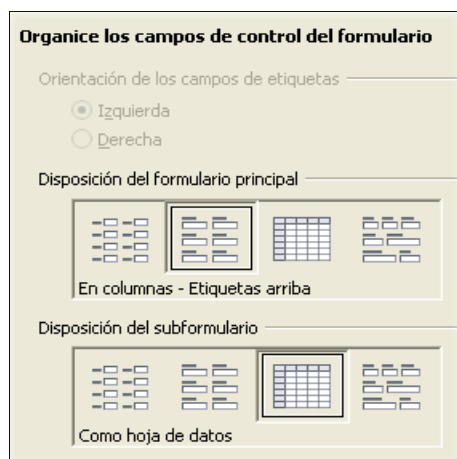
Organice los campos de control del formulario

Orientación de los campos de etiquetas

Izquierda

Derecha

Disposición del formulario principal

En columnas - Etiquetas arriba

Disposición del subformulario

Como hoja de datos